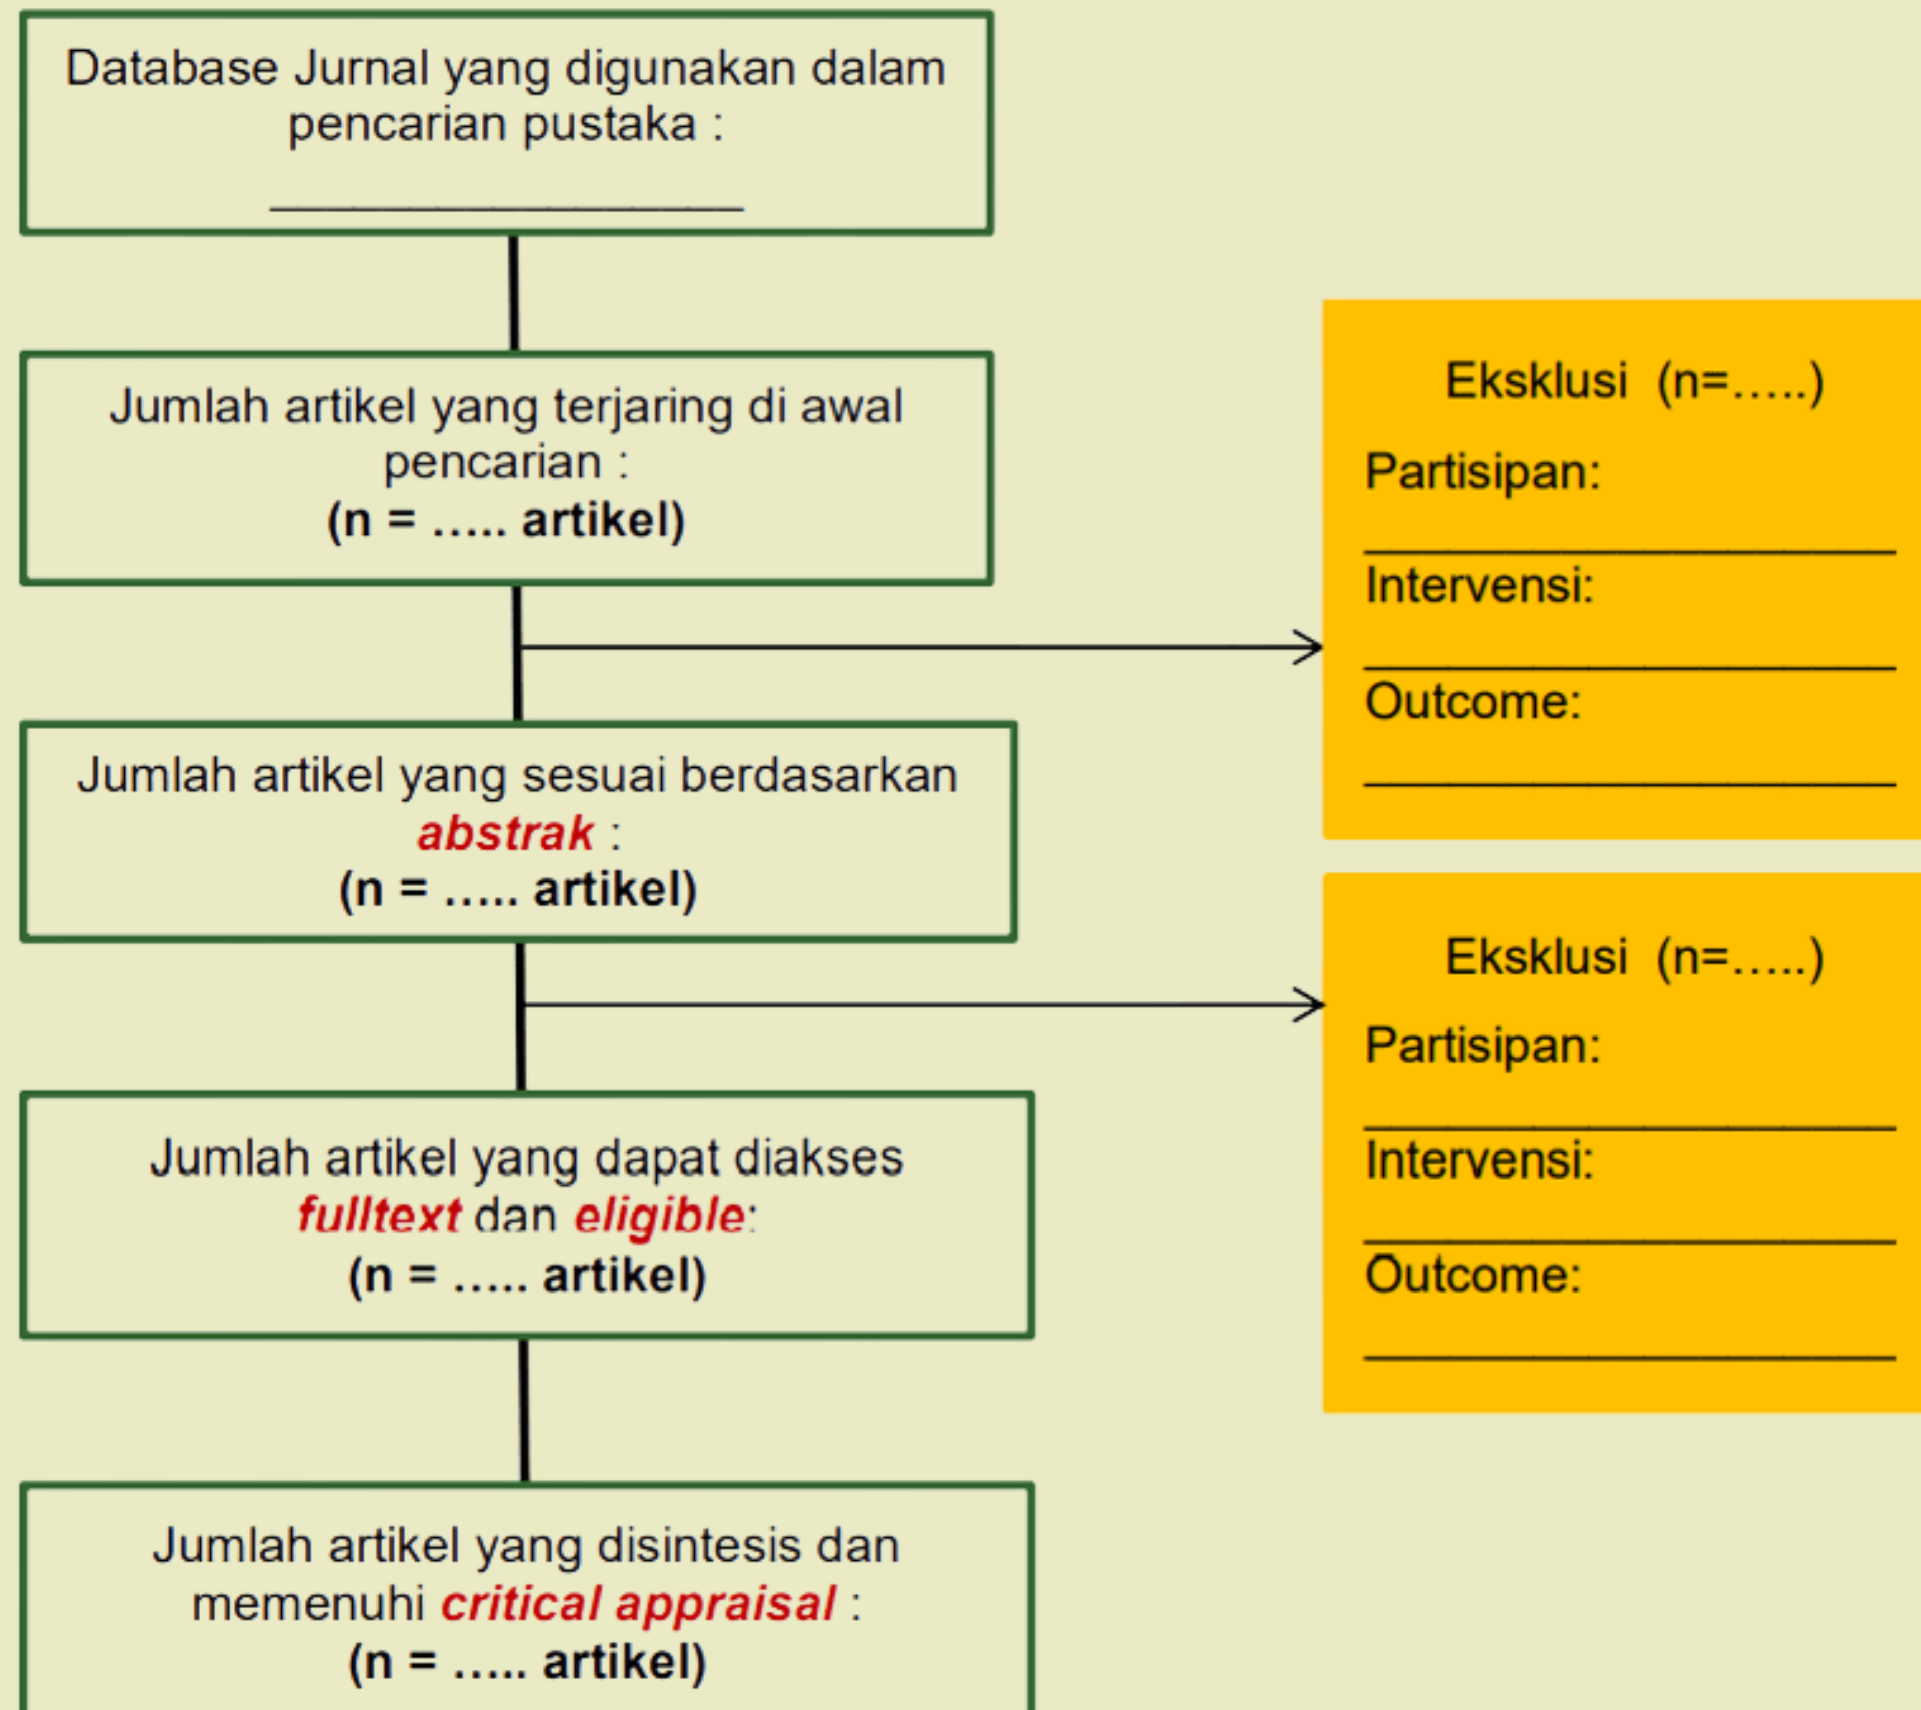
Database Jurnal yang digunakan dalam pencarian pustaka :
____________________

Jumlah artikel yang terjaring di awal pencarian :
(n = ….. artikel)

Eksklusi (n=…..)
Partisipan:
____________________
Intervensi:
____________________
Outcome:
____________________

Jumlah artikel yang sesuai berdasarkan *abstrak* :
(n = ….. artikel)

Eksklusi (n=…..)
Partisipan:
____________________
Intervensi:
____________________
Outcome:
____________________

Jumlah artikel yang dapat diakses *fulltext* dan *eligible*:
(n = ….. artikel)

Jumlah artikel yang disintesis dan memenuhi *critical appraisal* :
(n = ….. artikel)